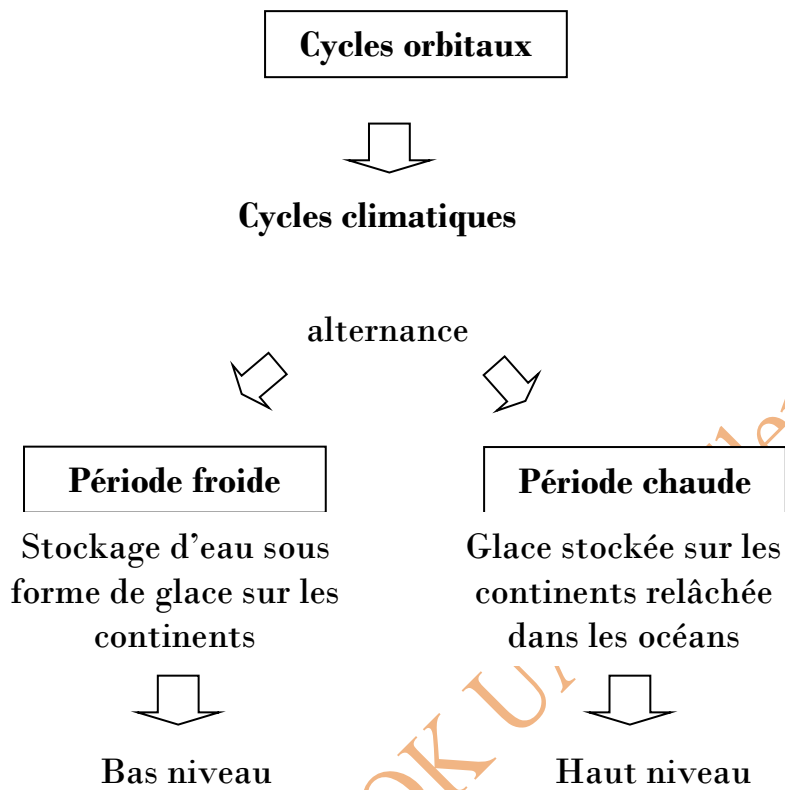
Cycles orbitaux

Cycles climatiques

alternance

Période froide

Stockage d'eau sous forme de glace sur les continents

Bas niveau

Période chaude

Glace stockée sur les continents relâchée dans les océans

Haut niveau